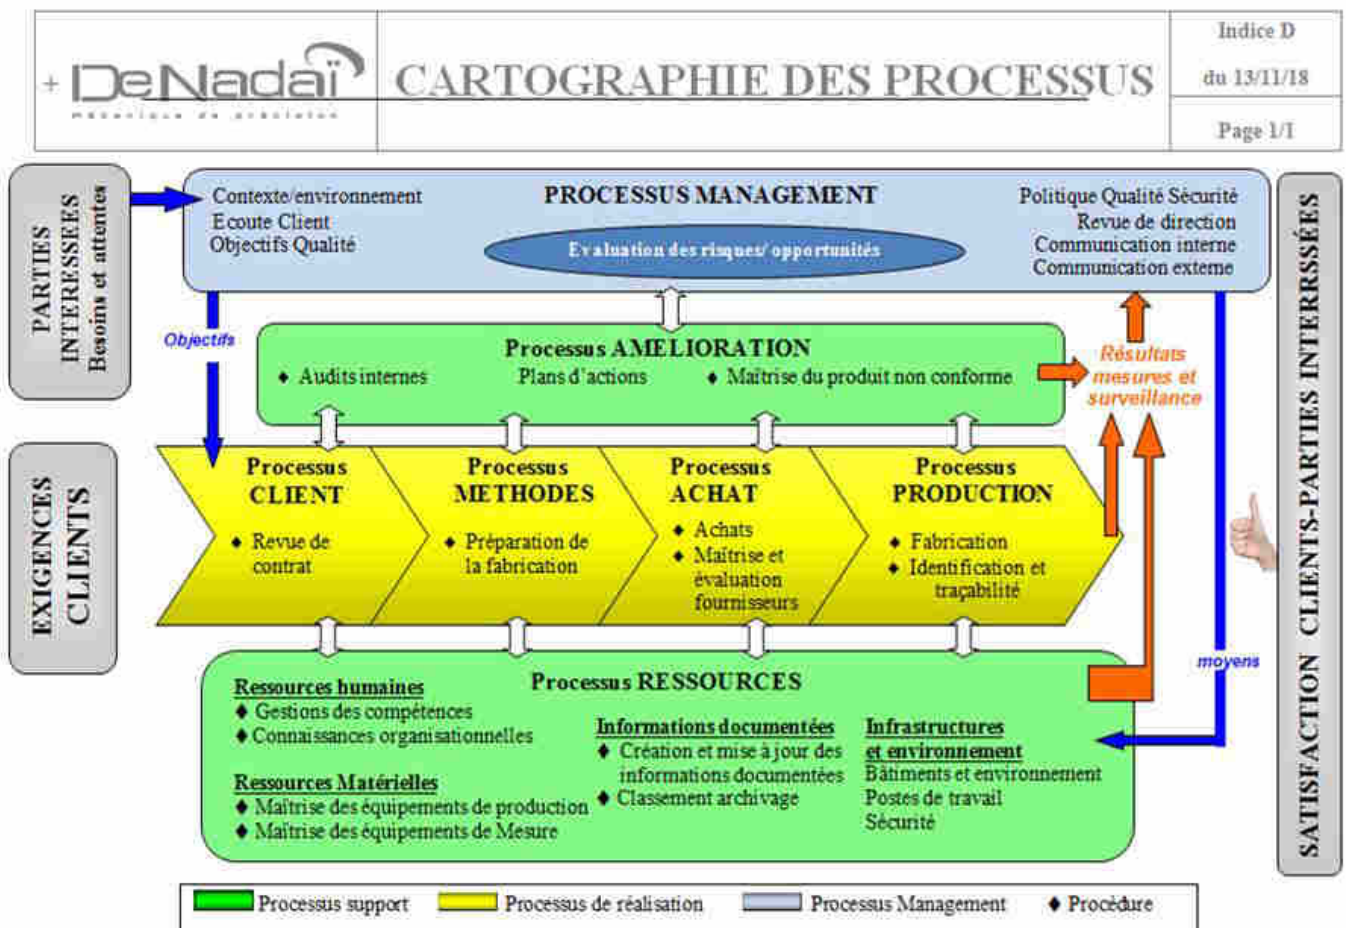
+ DeNadaï
mécanique de précision

CARTOGRAPHIE DES PROCESSUS

Indice D
du 13/11/18
Page 1/1

PARTIES INTERESSEES
Besoins et attentes

PROCESSUS MANAGEMENT
Contexte/environnement
Ecoute Client
Objectifs Qualité
Evaluation des risques/ opportunités
Politique Qualité Sécurité
Revue de direction
Communication interne
Communication externe

Objectifs

Processus AMELIORATION
♦ Audits internes
Plans d'actions
♦ Maîtrise du produit non conforme

Résultats mesures et surveillance

EXIGENCES CLIENTS

Processus CLIENT
♦ Revue de contrat

Processus METHODES
♦ Préparation de la fabrication

Processus ACHAT
♦ Achats
♦ Maîtrise et évaluation fournisseurs

Processus PRODUCTION
♦ Fabrication
♦ Identification et traçabilité

SATISFACTION CLIENTS-PARTIES INTERRSSÉES

moyens

Processus RESSOURCES
Ressources humaines
♦ Gestions des compétences
♦ Connaissances organisationnelles

Ressources Matérielles
♦ Maîtrise des équipements de production
♦ Maîtrise des équipements de Mesure

Informations documentées
♦ Création et mise à jour des informations documentées
♦ Classement archivage

Infrastructures et environnement
Bâtiments et environnement
Postes de travail
Sécurité

Processus support
Processus de réalisation
Processus Management
♦ Procédure